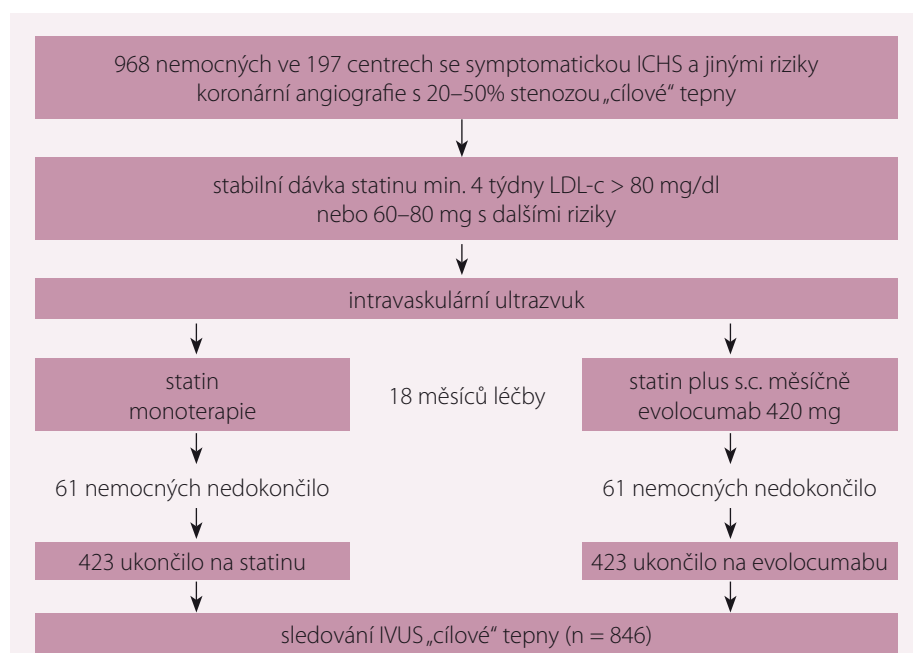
968 nemocných ve 197 centrech se symptomatickou ICHS a jinými riziky koronární angiografie s 20–50% stenozou „cílové" tepny

stabilní dávka statinu min. 4 týdny LDL-c > 80 mg/dl nebo 60–80 mg s dalšími riziky

intravaskulární ultrazvuk

statin monoterapie

18 měsíců léčby

statin plus s.c. měsíčně evolocumab 420 mg

61 nemocných nedokončilo

61 nemocných nedokončilo

423 ukončilo na statinu

423 ukončilo na evolocumabu

sledování IVUS „cílové" tepny (n = 846)